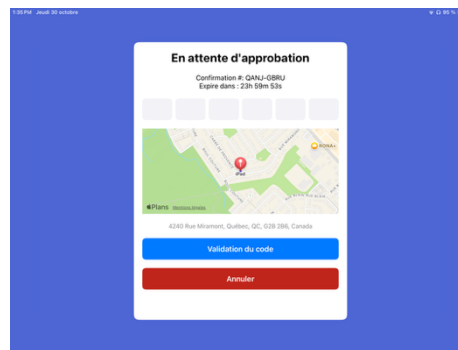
1:30 PM Jeudi 30 octobre

85 %

En attente d'approbation

Confirmation #: QANJ-GBRU
Expire dans : 23h 59m 53s

RONA

iPad

Plans Mentions légales

4240 Rue Mirament, Québec, QC, G2B 2B6, Canada

Validation du code

Annuler